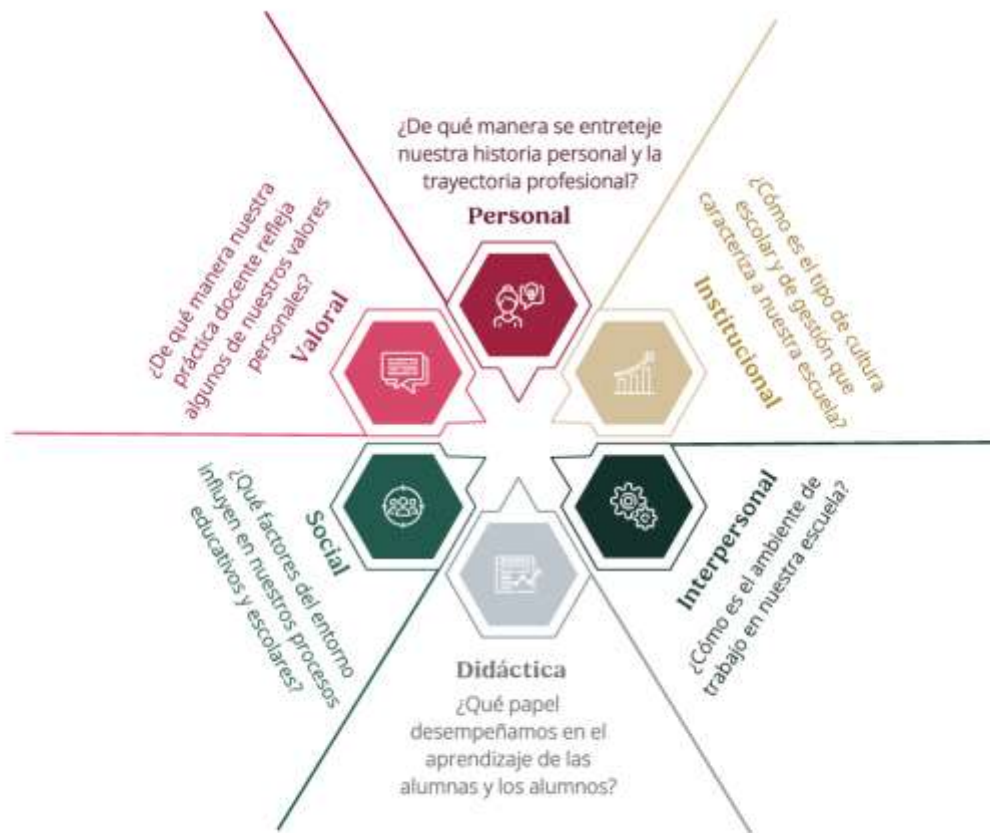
¿De qué manera se entreteje nuestra historia personal y la trayectoria profesional?

Personal

¿Cómo es el tipo de cultura escolar y de gestión que caracteriza a nuestra escuela?

Institucional

Interpersonal

¿Cómo es el ambiente de trabajo en nuestra escuela?

Didáctica

¿Qué papel desempeñamos en el aprendizaje de las alumnas y los alumnos?

Social

¿Qué factores del entorno influyen en nuestros procesos educativos y escolares?

Valoral

¿De qué manera nuestra práctica docente refleja algunos de nuestros valores personales?